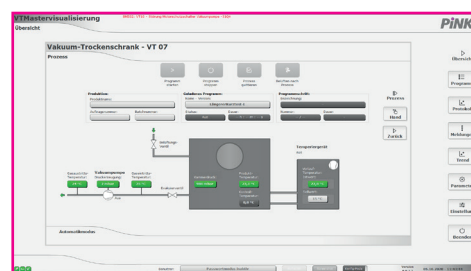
VTMastervisualisierung
Übersicht
PINK

Vakuum-Trockenschrank - VT 07
Prozess

Programm starten
Programm stoppen
Prozess quittieren
Betriebsart durch Prozess

Produktion
Produktname
Auftragsnummer
Batchnummer

Geladenes Programm
Allgemeine Beschreib...

Programmschritt

Prozess
Hand
Zurück

Belüftungsventil

Vakuumpumpe

Kammerventil

Temperiergerät

Aktive Meldungen

Übersicht
Programme
Protokoll
Meldungen
Trend
Parameter
Einstellungen
Beenden

Anmelden